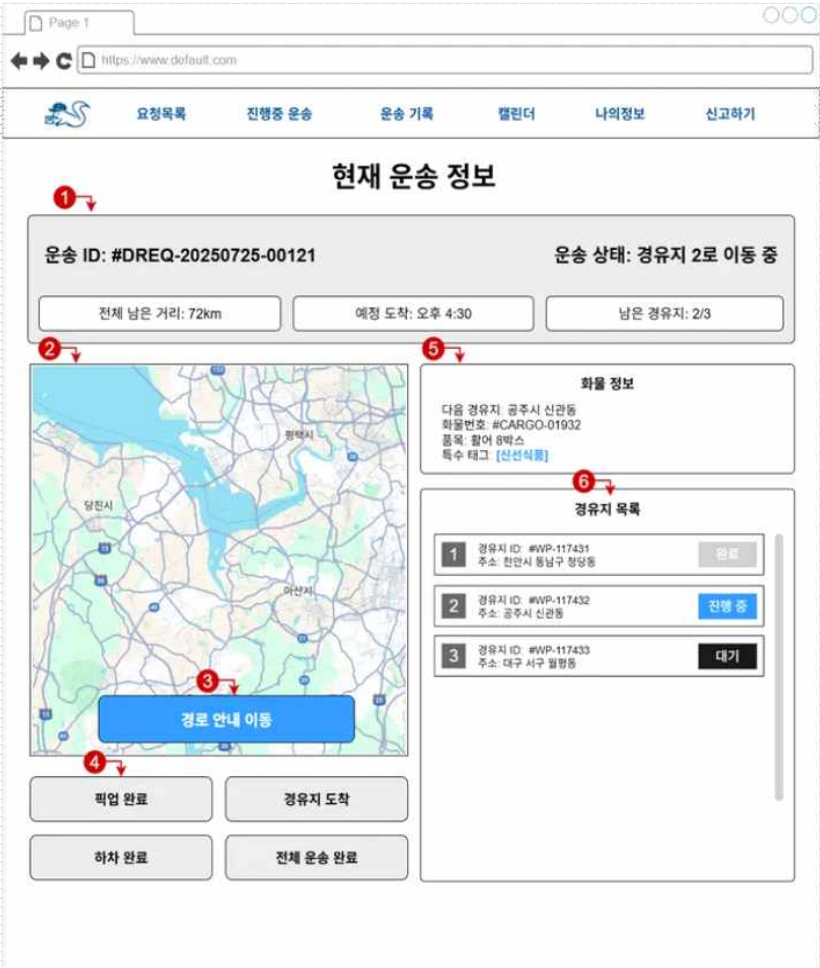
Page 1

https://www.default.com

요청목록 진행중 운송 운송 기록 캘린더 나의정보 신고하기

현재 운송 정보

1

운송 ID: #DREQ-20250725-00121

운송 상태: 경유지 2로 이동 중

전체 남은 거리: 72km

예정 도착: 오후 4:30

남은 경유지: 2/3

2

평택시

당진시

아산시

3

경로 안내 이동

4

픽업 완료

경유지 도착

하차 완료

전체 운송 완료

5

화물 정보

다음 경유지: 공주시 신관동
화물번호: #CARGO-01932
품목: 활어 8박스
특수 태그: [신선식품]

6

경유지 목록

1 경유지 ID: #WP-117431
주소: 천안시 동남구 청당동
완료

2 경유지 ID: #WP-117432
주소: 공주시 신관동
진행 중

3 경유지 ID: #WP-117433
주소: 대구 서구 월평동
대기